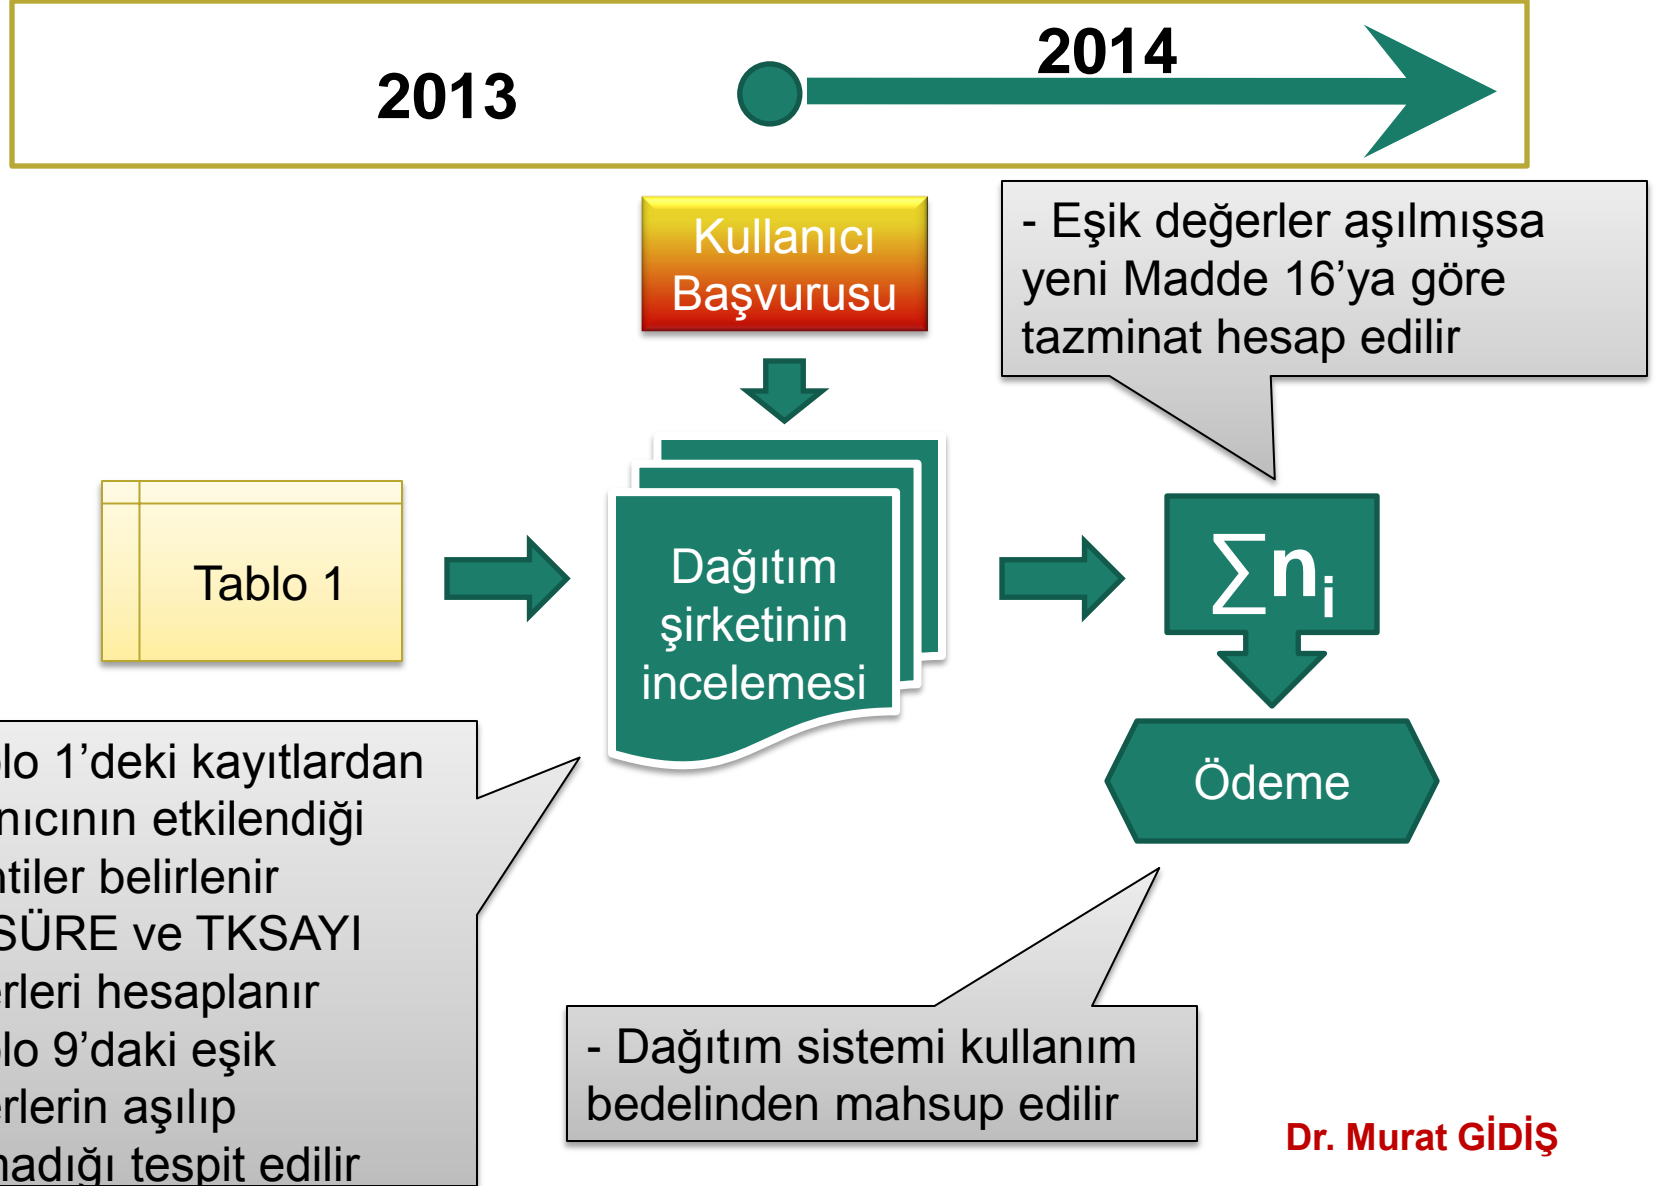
2013

2014

Kullanıcı Başvurusu

- Eşik değerler aşılmışsa yeni Madde 16'ya göre tazminat hesap edilir

Tablo 1

Dağıtım şirketinin incelemesi

$\sum n_i$

Ödeme

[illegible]lo 1'deki kayıtlardan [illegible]nıcının etkilendiği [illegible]tiler belirlenir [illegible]SÜRE ve TKSAYI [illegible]rleri hesaplanır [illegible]lo 9'daki eşik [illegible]rlerin aşılıp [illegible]nadığı tespit edilir

- Dağıtım sistemi kullanım bedelinden mahsup edilir

Dr. Murat GİDİŞ